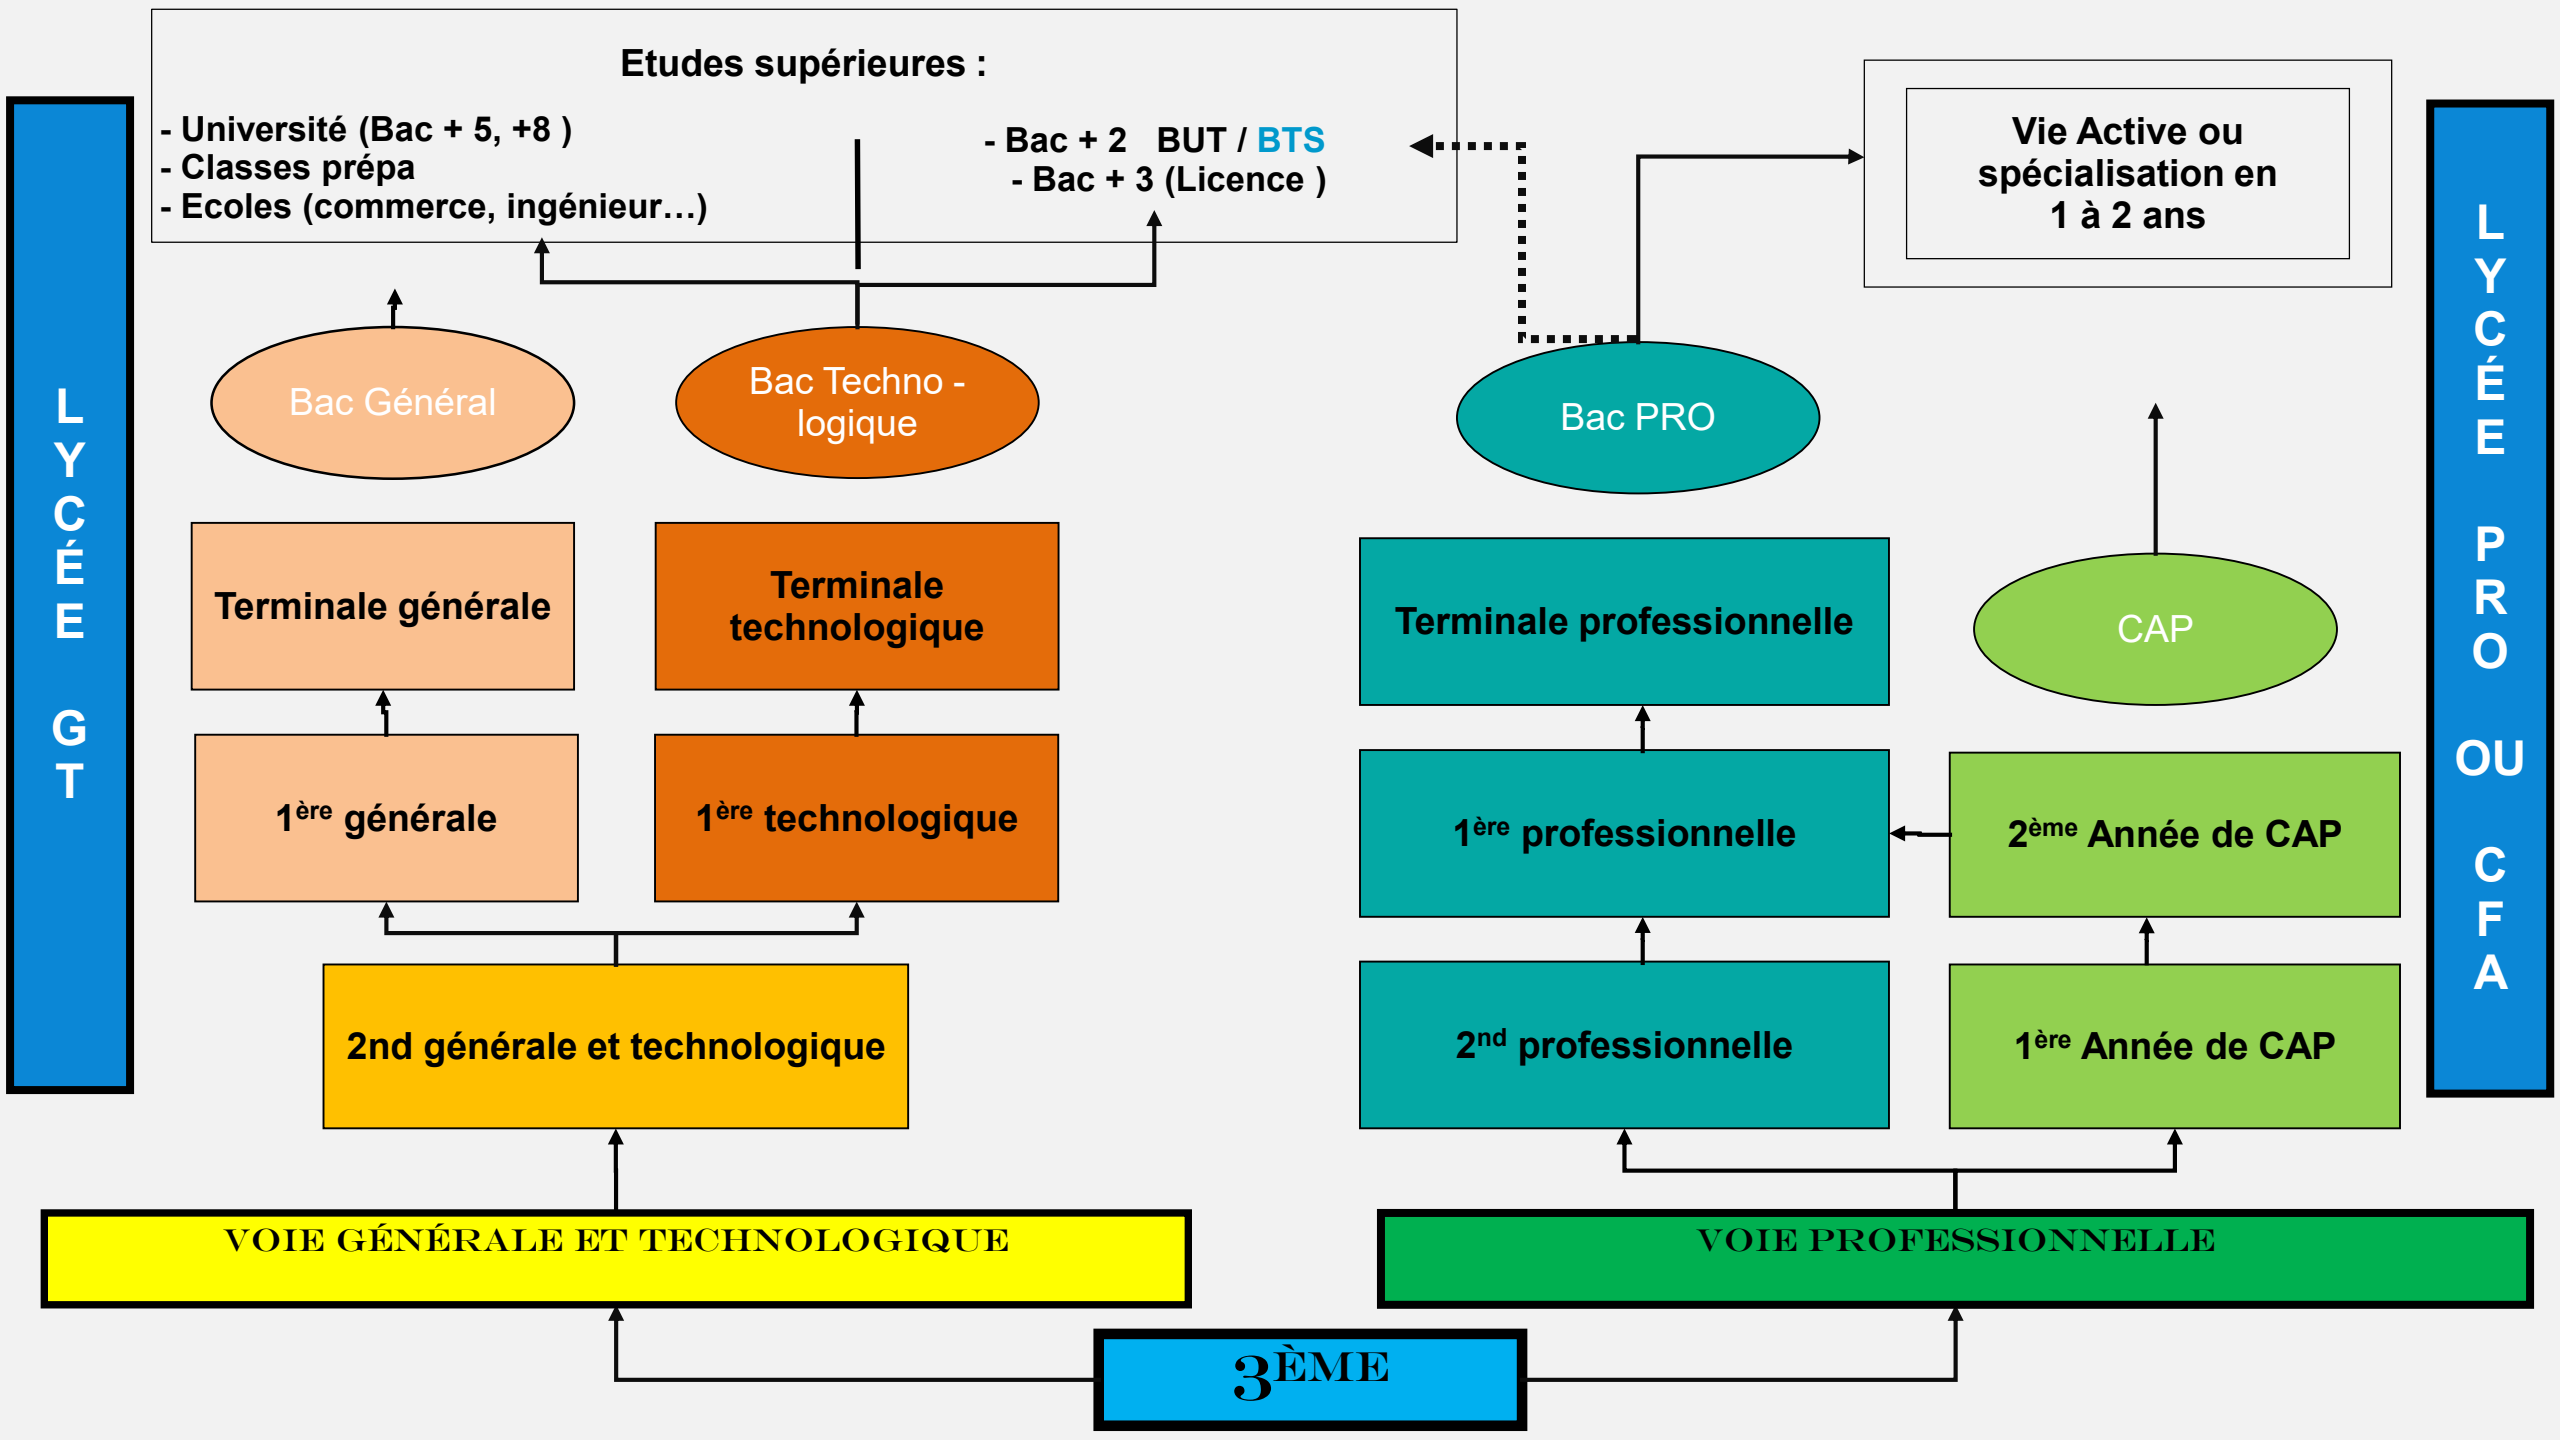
Etudes supérieures :

- Université (Bac + 5, +8 )
- Classes prépa
- Ecoles (commerce, ingénieur…)

- Bac + 2 BUT / BTS
- Bac + 3 (Licence )

Vie Active ou spécialisation en 1 à 2 ans

LYCÉE GT

LYCÉE PRO OU CFA

Bac Général

Bac Techno - logique

Bac PRO

Terminale générale

Terminale technologique

Terminale professionnelle

CAP

$1^{ère}$ générale

$1^{ère}$ technologique

$1^{ère}$ professionnelle

$2^{ème}$ Année de CAP

2nd générale et technologique

$2^{nd}$ professionnelle

$1^{ère}$ Année de CAP

VOIE GÉNÉRALE ET TECHNOLOGIQUE

VOIE PROFESSIONNELLE

$3^{ÈME}$